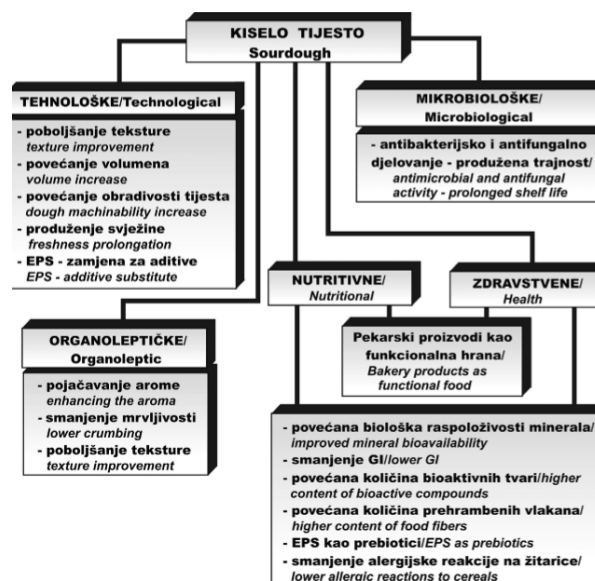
KISELO TIJESTO
Sourdough

TEHNOLOŠKE/Technological

- poboljšanje teksture
texture improvement
- povećanje volumena
volume increase
- povećanje obradivosti tijesta
dough machinability increase
- produženje svježine
freshness prolongation
- EPS - zamjena za aditive
EPS - additive substitute

MIKROBIOLOŠKE/
Microbiological

- antibakterijsko i antifungalno djelovanje - produžena trajnost/
antimicrobial and antifungal activity - prolonged shelf life

NUTRITIVNE/
Nutritional

ZDRAVSTVENE/
Health

ORGANOLEPTIČKE/
Organoleptic

- pojačavanje arome
enhancing the aroma
- smanjenje mrvljivosti
lower crumbing
- poboljšanje teksture
texture improvement

Pekarski proizvodi kao funkcionalna hrana/
Bakery products as functional food

- povećana biološka raspoloživosti minerala/
improved mineral bioavailability
- smanjenje GI/lower GI
- povećana količina bioaktivnih tvari/higher content of bioactive compounds
- povećana količina prehrambenih vlakana/
higher content of food fibers
- EPS kao prebiotici/EPS as prebiotics
- smanjenje alergijske reakcije na žitarice/
lower allergic reactions to cereals